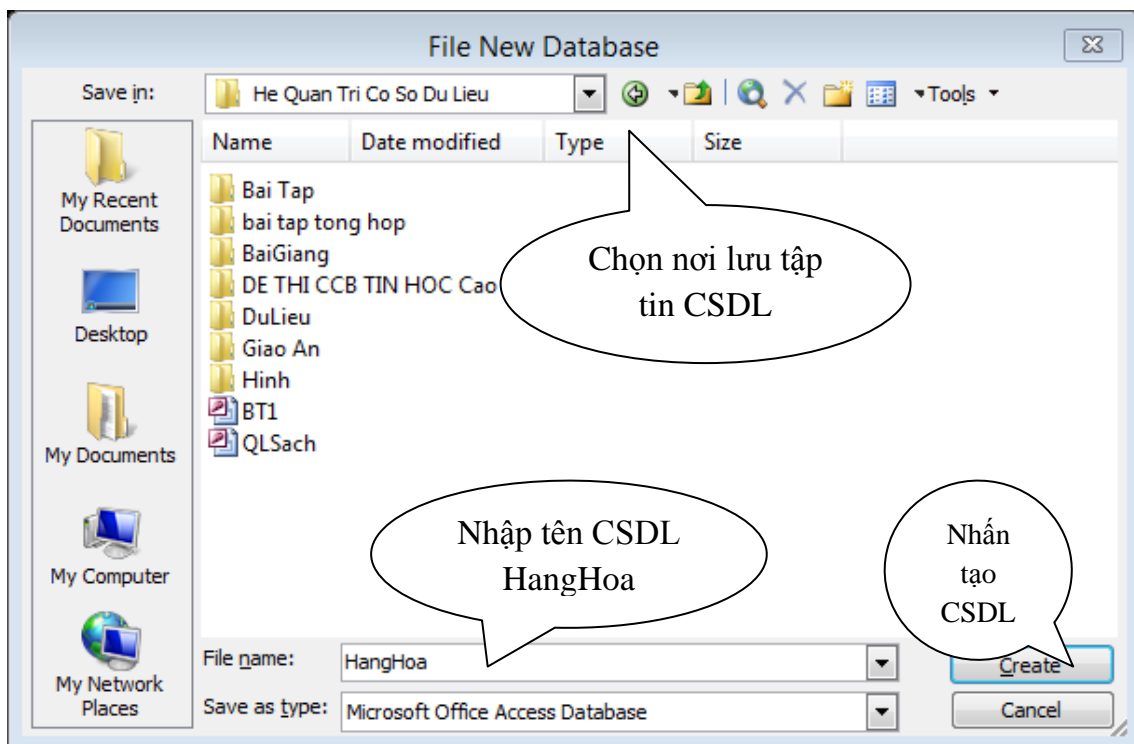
File New Database

Save in: He Quan Tri Co So Du Lieu

Tools

My Recent Documents
Desktop
My Documents
My Computer
My Network Places

| Name | Date modified | Type | Size |
|---|---|---|---|
| Bai Tap | | | |
| bai tap tong hop | | | |
| BaiGiang | | | |
| DE THI CCB TIN HOC Cao | | | |
| DuLieu | | | |
| Giao An | | | |
| Hinh | | | |
| BT1 | | | |
| QLSach | | | |

Chọn nơi lưu tập tin CSDL

Nhập tên CSDL HangHoa

Nhấn tạo CSDL

File name: HangHoa

Save as type: Microsoft Office Access Database

Create

Cancel